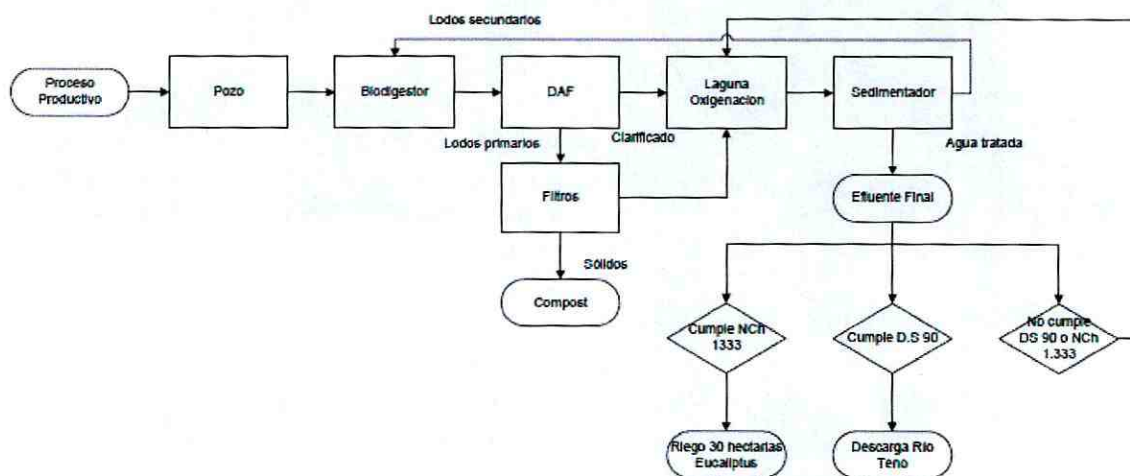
Lodos secundarios

Proceso Productivo

Pozo

Biodigestor

DAF

Laguna Oxigenacion

Sedimentador

Lodos primarios

Clarificado

Agua tratada

Filtros

Efluente Final

Sólidos

Compost

Cumple NCh 1333

Cumple D.S 90

No cumple DS 90 o NCh 1.333

Riego 30 hectarias Eucaliptus

Descarga Rio Teno